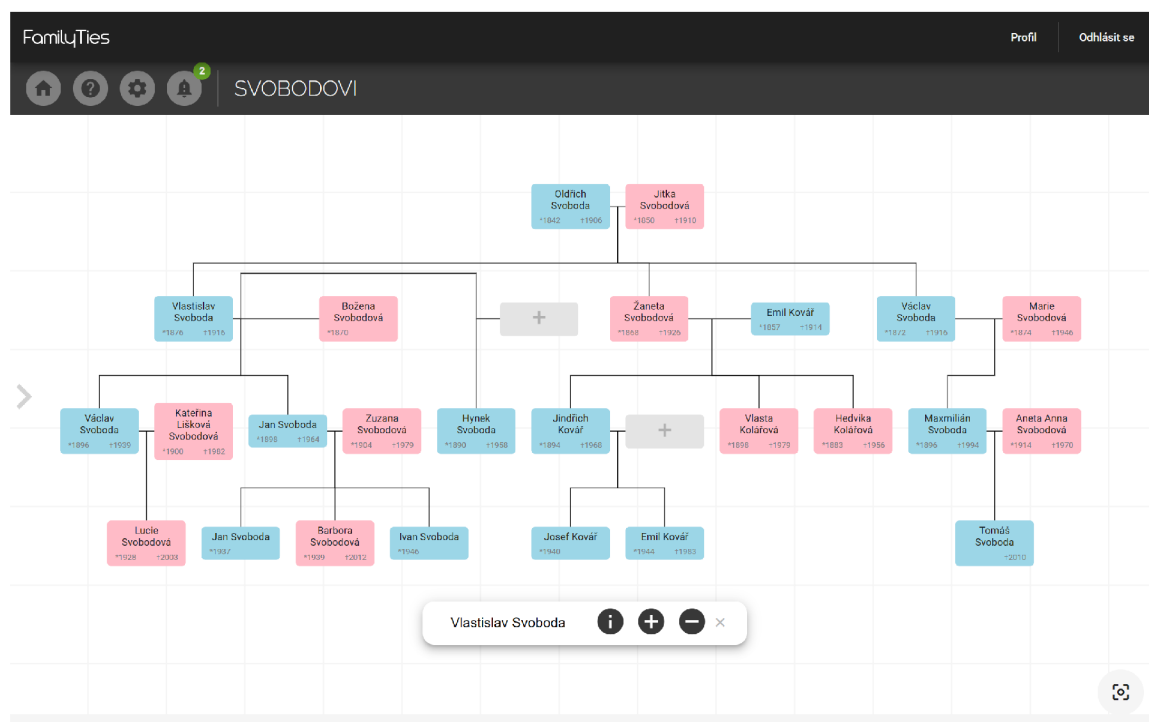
FamilyTies

Profil

Odhlásit se

2

SVOBODOVI

Oldřich Svoboda
*1842 †1906

Jitka Svobodová
*1850 †1910

Vlastislav Svoboda
*1876 †1916

Božena Svobodová
*1870

+

Žaneta Svobodová
*1868 †1926

Emil Kovář
*1857 †1914

Vsclav Svoboda
*1872 †1916

Marie Svobodová
*1874 †1946

Václav Svoboda
*1896 †1939

Kateřina Lišková Svobodová
*1900 †1982

Jan Svoboda
*1898 †1964

Zuzana Svobodová
*1904 †1979

Hynek Svoboda
*1890 †1958

Jindřich Kovář
*1894 †1968

+

Vlasta Kolářová
*1898 †1979

Hedvika Kolářová
*1883 †1956

Maxmilián Svoboda
*1896 †1994

Aneta Anna Svobodová
*1914 †1970

Lucie Svobodová
*1928 †2009

Jan Svoboda
*1937

Barbora Svobodová
*1939 †2012

Ivan Svoboda
*1946

Josef Kovář
*1940

Emil Kovář
*1944 †1983

Tomáš Svoboda
†2010

Vlastislav Svoboda